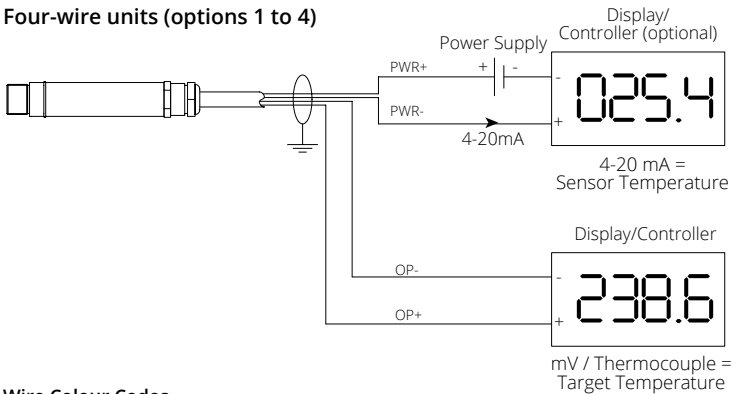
Four-wire units (options 1 to 4)

Power Supply

Display/ Controller (optional)

PWR+

+ | -

-

025.4

PWR-

+

4-20mA

4-20 mA = Sensor Temperature

Display/Controller

OP-

-

238.6

OP+

+

mV / Thermocouple = Target Temperature

Wire Colour Codes